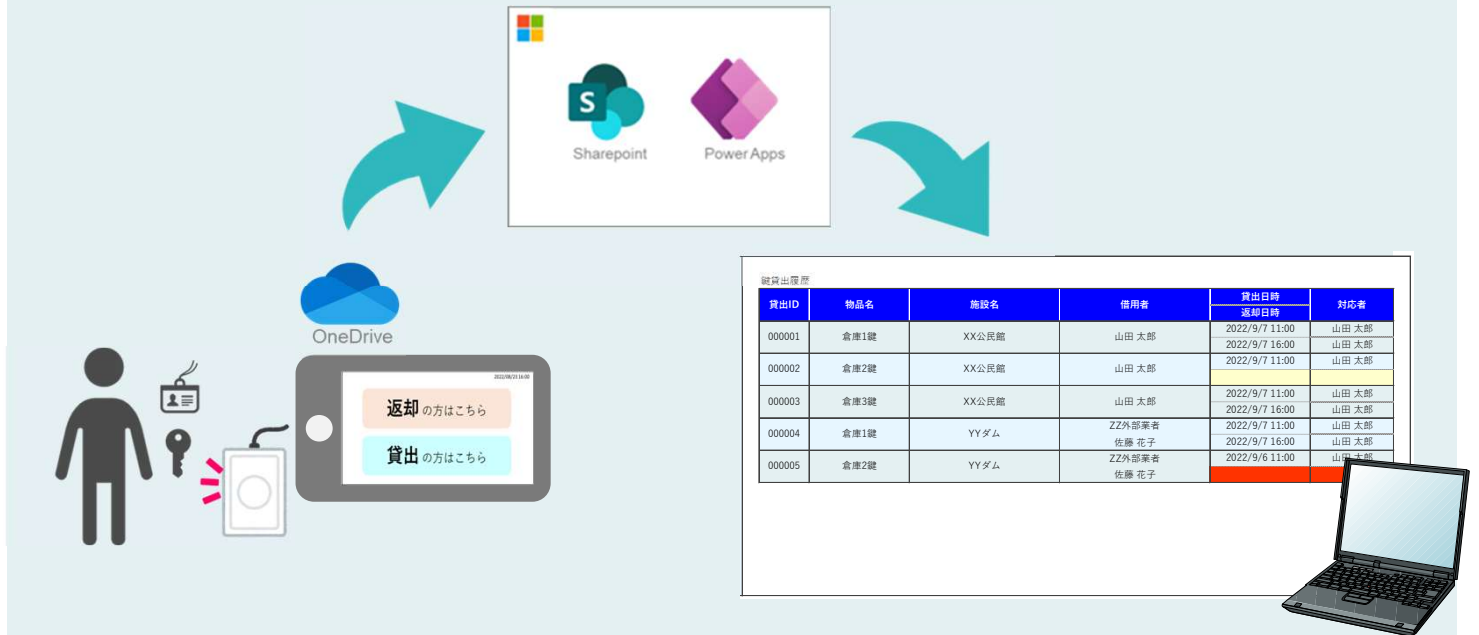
Sharepoint

Power Apps

OneDrive

2022/08/25 16:00

返却 の方はこちら

貸出 の方はこちら

鍵貸出履歴

| 貸出ID | 物品名 | 施設名 | 借用者 | 貸出日時 / 返却日時 | 対応者 |
|---|---|---|---|---|---|
| 000001 | 倉庫1鍵 | XX公民館 | 山田 太郎 | 2022/9/7 11:00 | 山田 太郎 |
| | | | | 2022/9/7 16:00 | 山田 太郎 |
| 000002 | 倉庫2鍵 | XX公民館 | 山田 太郎 | 2022/9/7 11:00 | 山田 太郎 |
| | | | | | |
| 000003 | 倉庫3鍵 | XX公民館 | 山田 太郎 | 2022/9/7 11:00 | 山田 太郎 |
| | | | | 2022/9/7 16:00 | 山田 太郎 |
| 000004 | 倉庫1鍵 | YYダム | ZZ外部業者 | 2022/9/7 11:00 | 山田 太郎 |
| | | | 佐藤 花子 | 2022/9/7 16:00 | 山田 太郎 |
| 000005 | 倉庫2鍵 | YYダム | ZZ外部業者 | 2022/9/6 11:00 | 山田 太郎 |
| | | | 佐藤 花子 | | |